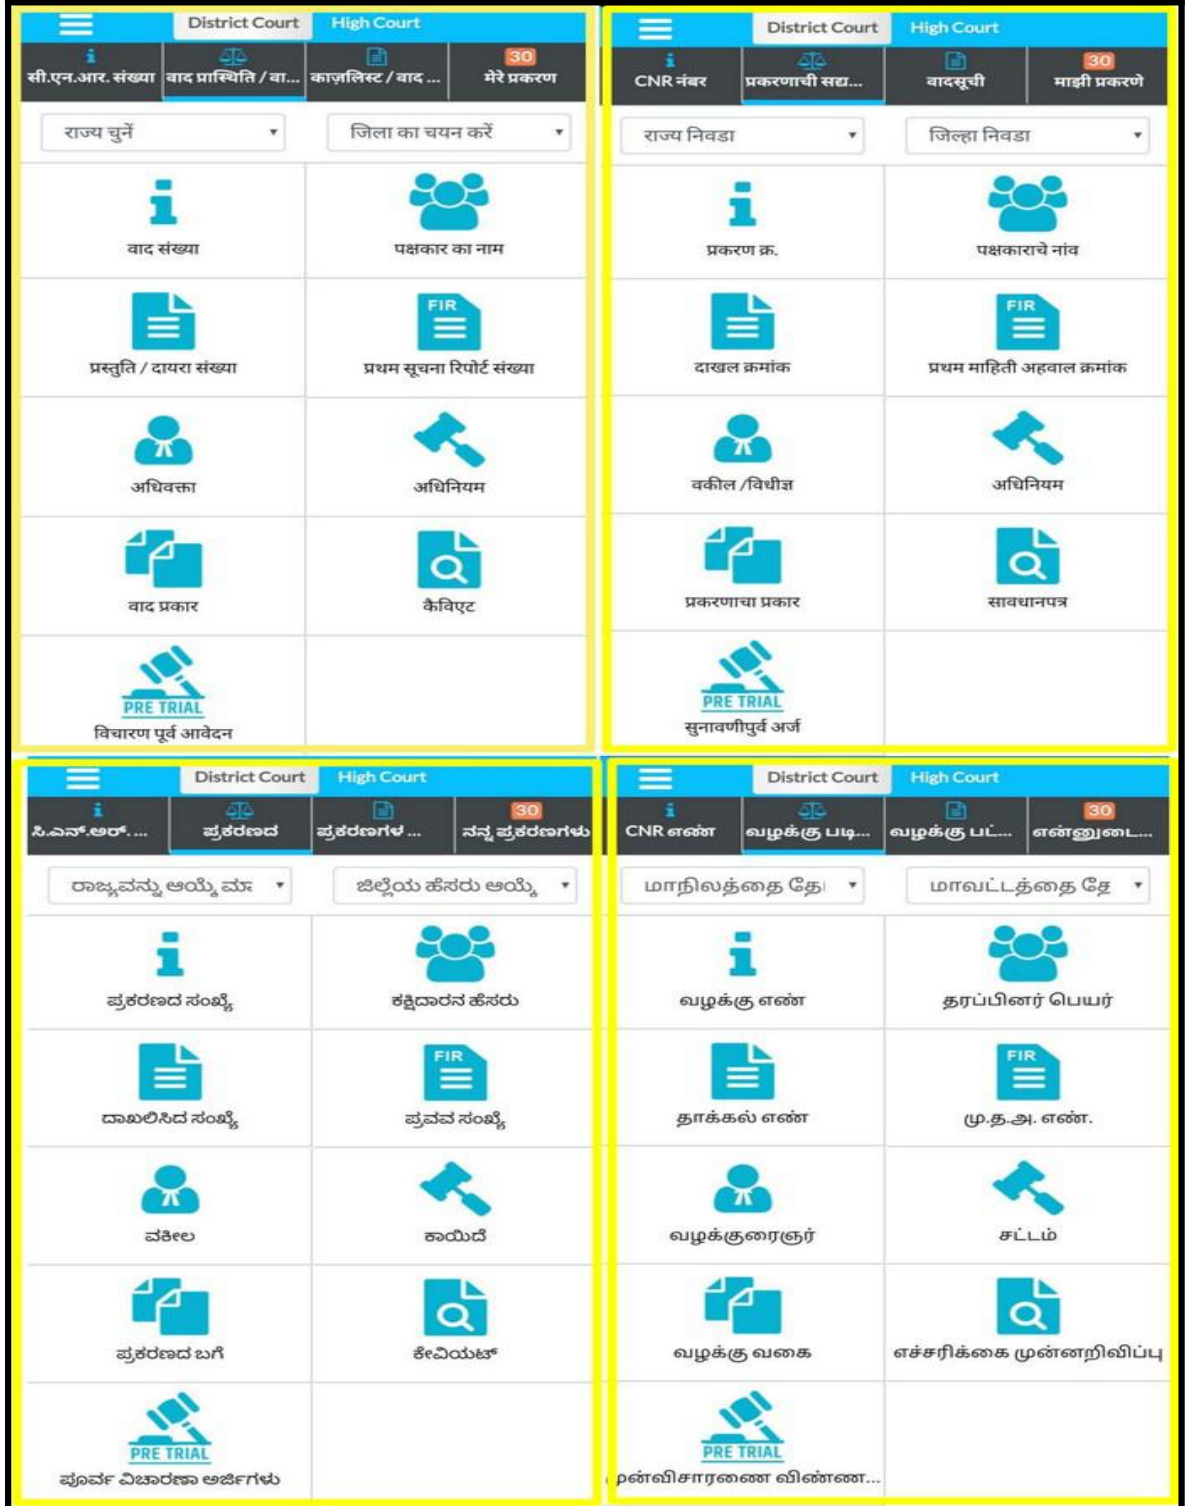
District Court High Court

सी.एन.आर. संख्या | वाद प्रास्थिति / वा... | काज़लिस्ट / वाद ... | 30 मेरे प्रकरण

राज्य चुनें
जिला का चयन करें

वाद संख्या
पक्षकार का नाम
प्रस्तुति / दायरा संख्या
FIR
प्रथम सूचना रिपोर्ट संख्या
अधिवक्ता
अधिनियम
वाद प्रकार
कैविएट
PRE TRIAL
विचारण पूर्व आवेदन

District Court High Court

CNR नंबर | प्रकरणाची सद्य... | वादसूची | 30 माझी प्रकरणे

राज्य निवडा
जिल्हा निवडा

प्रकरण क्र.
पक्षकाराचे नांव
दाखल क्रमांक
FIR
प्रथम माहिती अहवाल क्रमांक
वकील /विधीज्ञ
अधिनियम
प्रकरणाचा प्रकार
सावधानपत्र
PRE TRIAL
सुनावणीपुर्व अर्ज

District Court High Court

ಸಿ.ಎನ್.ಆರ್. ... | ಪ್ರಕರಣದ | ಪ್ರಕರಣಗಳ ... | 30 ನನ್ನ ಪ್ರಕರಣಗಳು

ರಾಜ್ಯವನ್ನು ಆಯ್ಕೆ ಮಾ
ಜಿಲ್ಲೆಯ ಹೆಸರು ಆಯ್ಕೆ

ಪ್ರಕರಣದ ಸಂಖ್ಯೆ
ಕಕ್ಷಿದಾರನ ಹೆಸರು
ದಾಖಲಿಸಿದ ಸಂಖ್ಯೆ
FIR
ಪ್ರವವ ಸಂಖ್ಯೆ
ವಕೀಲ
ಕಾಯಿದೆ
ಪ್ರಕರಣದ ಬಗೆ
ಕೇವಿಯಟ್
PRE TRIAL
ಪೂರ್ವ ವಿಚಾರಣಾ ಅರ್ಜಿಗಳು

District Court High Court

CNR எண் | வழக்கு படி... | வழக்கு பட்... | 30 என்னுடை...

மாநிலத்தை தே
மாவட்டத்தை தே

வழக்கு எண்
தரப்பினர் பெயர்
தாக்கல் எண்
FIR
மு.த.அ. எண்.
வழக்குரைஞர்
சட்டம்
வழக்கு வகை
எச்சரிக்கை முன்னறிவிப்பு
PRE TRIAL
முன்விசாரணை விண்ண...